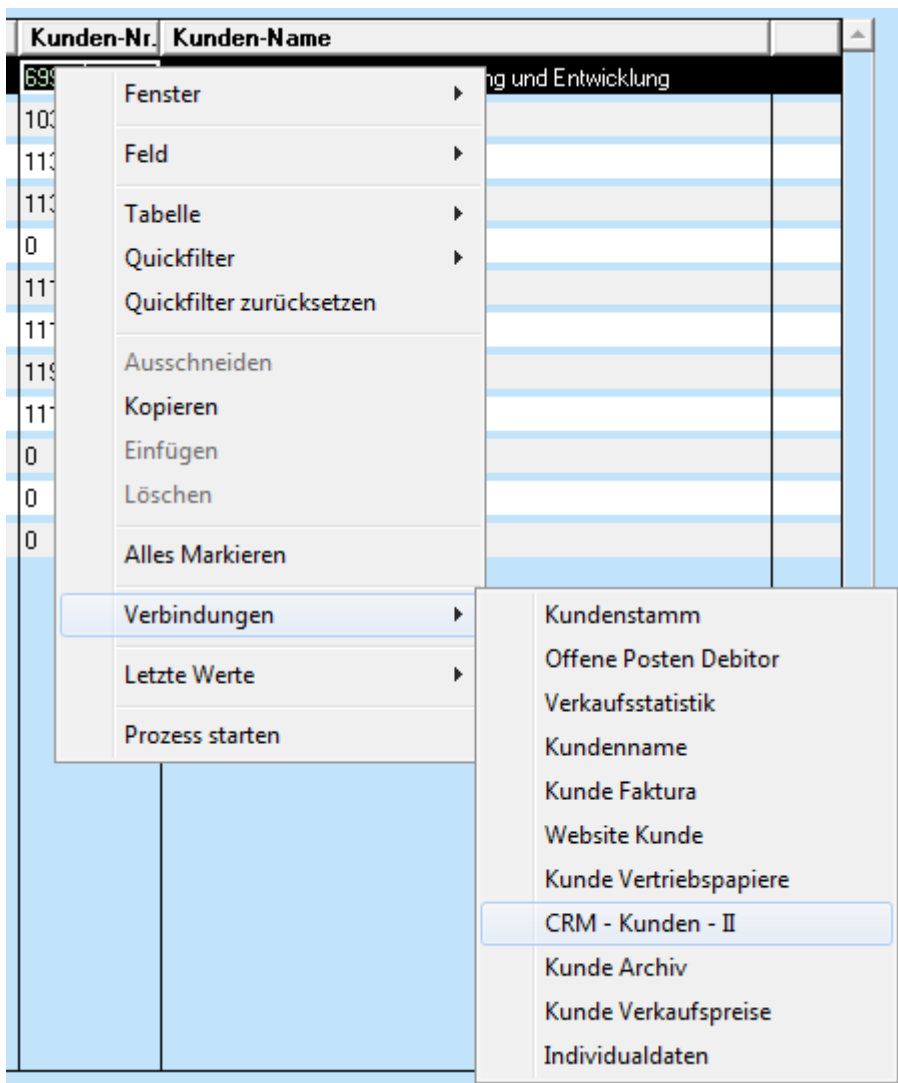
| Kunden-Nr. | Kunden-Name |
|---|---|
| 699 | ng und Entwicklung |
| 103 | |
| 113 | |
| 113 | |
| 0 | |
| 111 | |
| 111 | |
| 119 | |
| 111 | |
| 0 | |
| 0 | |
| 0 | |

Fenster
Feld
Tabelle
Quickfilter
Quickfilter zurücksetzen
Ausschneiden
Kopieren
Einfügen
Löschen
Alles Markieren
Verbindungen
Letzte Werte
Prozess starten

Kundenstamm
Offene Posten Debitor
Verkaufsstatistik
Kundenname
Kunde Faktura
Website Kunde
Kunde Vertriebspapiere
CRM - Kunden - II
Kunde Archiv
Kunde Verkaufspreise
Individualdaten